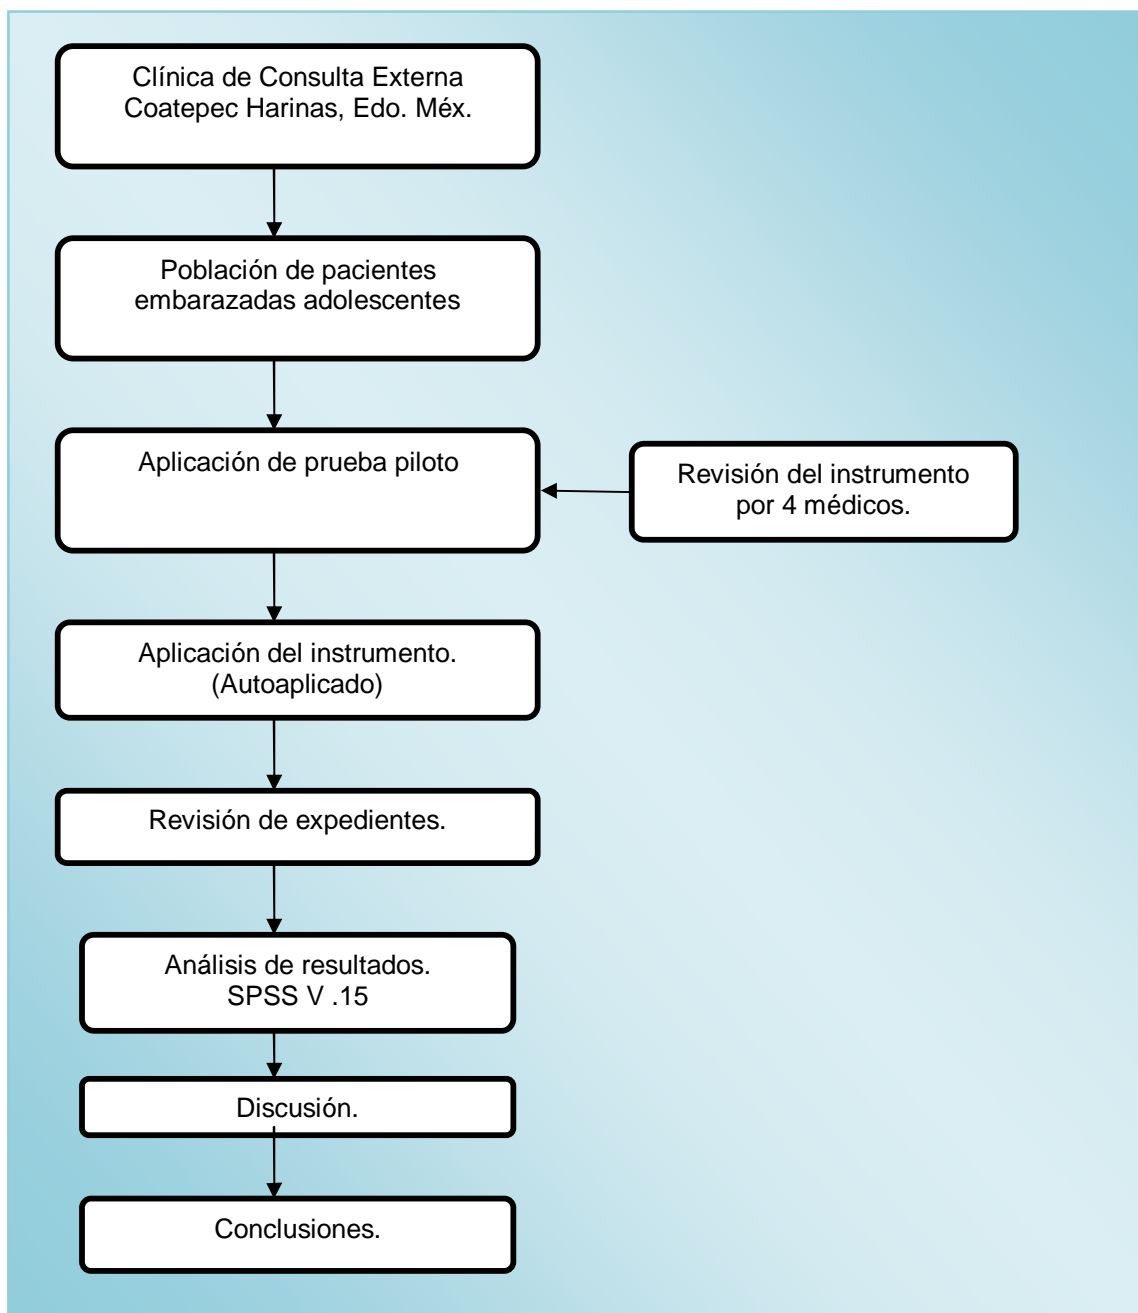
Clínica de Consulta Externa
Coatepec Harinas, Edo. Méx.

Población de pacientes
embarazadas adolescentes

Aplicación de prueba piloto

Revisión del instrumento
por 4 médicos.

Aplicación del instrumento.
(Autoaplicado)

Revisión de expedientes.

Análisis de resultados.
SPSS V .15

Discusión.

Conclusiones.